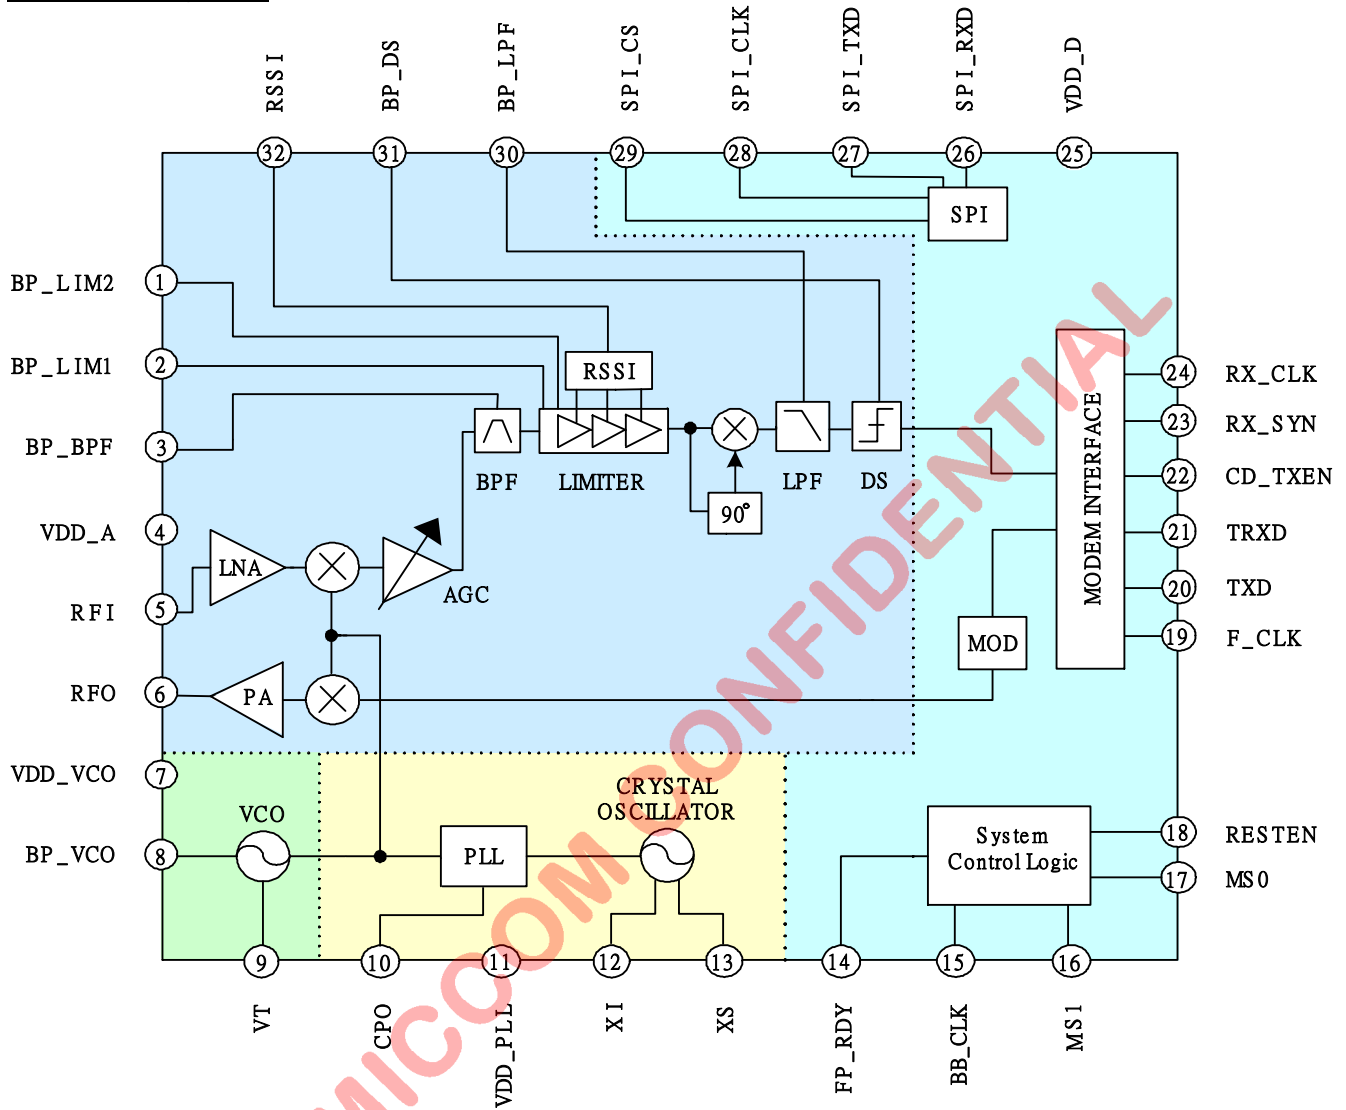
RSSI BP_DS BP_LPF SPI_CS SPI_CLK SPI_TXD SPI_RXD VDD_D

32 31 30 29 28 27 26 25

SPI

BP_LIM2 1

BP_LIM1 2

BP_BPF 3

VDD_A 4

RFI 5

RFO 6

VDD_VCO 7

BP_VCO 8

RSSI

BPF LIMITER LPF DS

90°

LNA

AGC

PA

MOD

MODEM INTERFACE

24 RX_CLK

23 RX_SYN

22 CD_TXEN

21 TRXD

20 TXD

19 F_CLK

VCO

PLL

CRYSTAL OSCILLATOR

System Control Logic

18 RESTEN

17 MS0

9 10 11 12 13 14 15 16

VT CPO VDD_PLL XI XS FP_RDY BB_CLK MS1

MICOM CONFIDENTIAL